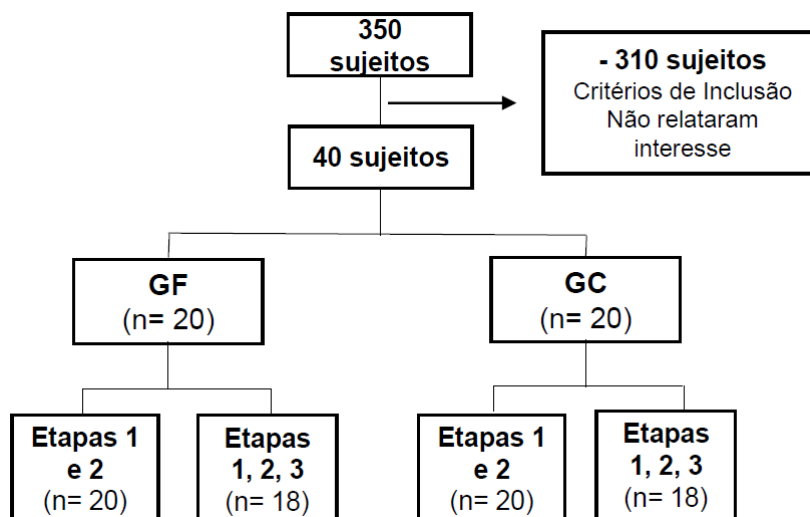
350 sujeitos

- 310 sujeitos
Critérios de Inclusão
Não relataram interesse

40 sujeitos

GF
(n= 20)

GC
(n= 20)

Etapas 1 e 2
(n= 20)

Etapas 1, 2, 3
(n= 18)

Etapas 1 e 2
(n= 20)

Etapas 1, 2, 3
(n= 18)